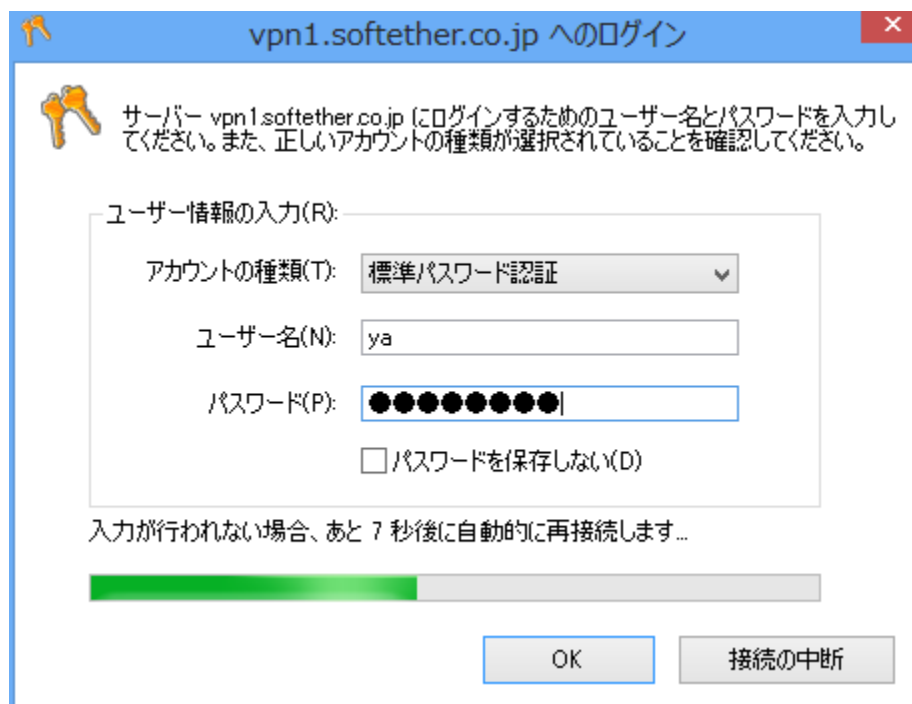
vpn1.softether.co.jp へのログイン

×

サーバー vpn1.softether.co.jp にログインするためのユーザー名とパスワードを入力してください。また、正しいアカウントの種類が選択されていることを確認してください。

ユーザー情報の入力(R):

アカウントの種類(T): 標準パスワード認証

ユーザー名(N): ya

パスワード(P): ●●●●●●●●●

パスワードを保存しない(D)

入力が行われない場合、あと 7 秒後に自動的に再接続します...

OK

接続の中断